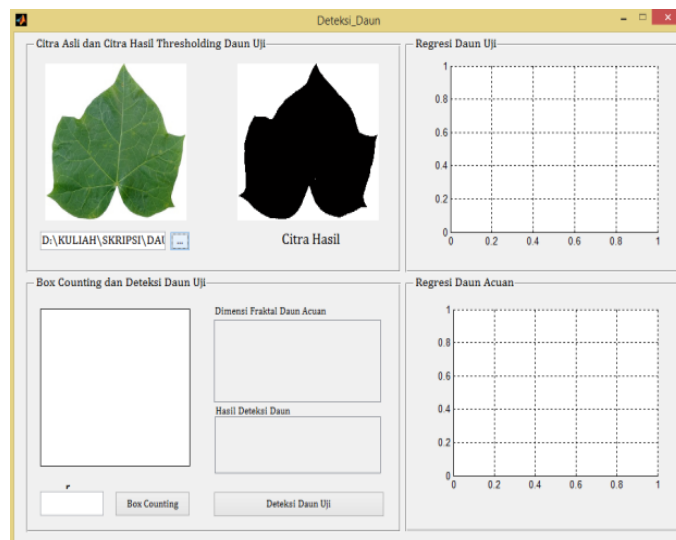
Deteksi_Daun

Citra Asli dan Citra Hasil Thresholding Daun Uji

D:\KULIAH\SKRIPSI\DAU ...

Citra Hasil

Regresi Daun Uji

1
0.8
0.6
0.4
0.2
0
0 0.2 0.4 0.6 0.8 1

Box Counting dan Deteksi Daun Uji

Dimensi Fraktal Daun Acuan

Hasil Deteksi Daun

r

Box Counting

Deteksi Daun Uji

Regresi Daun Acuan

1
0.8
0.6
0.4
0.2
0
0 0.2 0.4 0.6 0.8 1